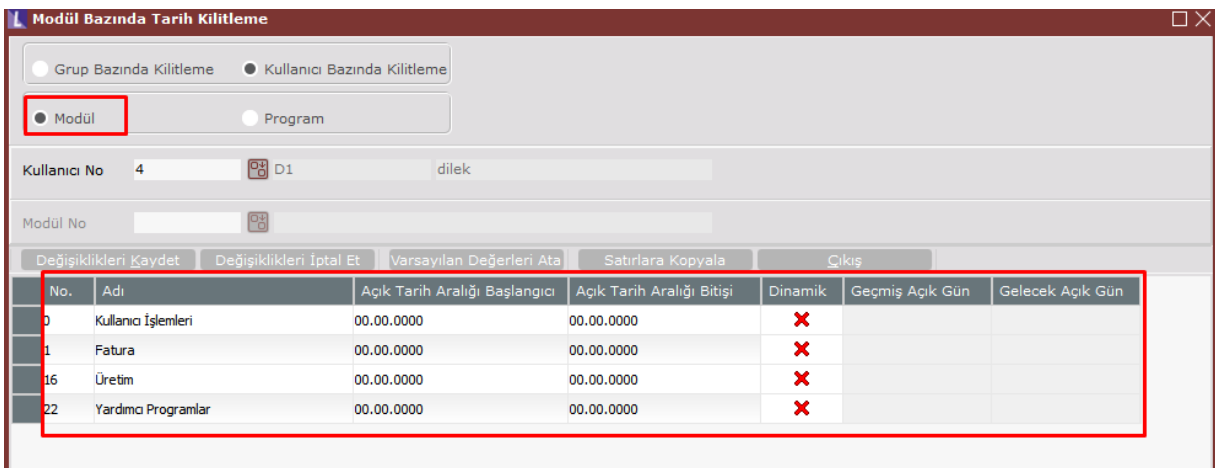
Modül Bazında Tarih Kilitleme

Grup Bazında Kilitleme
Kullanıcı Bazında Kilitleme

Modül
Program

Kullanıcı No 4 D1 dilek

Modül No

Değişiklikleri Kaydet | Değişiklikleri İptal Et | Varsayılan Değerleri Ata | Satırlara Kopyala | Çıkış

| No. | Adı | Açık Tarih Aralığı Başlangıcı | Açık Tarih Aralığı Bitişi | Dinamik | Geçmiş Açık Gün | Gelecek Açık Gün |
|---|---|---|---|---|---|---|
| 0 | Kullanıcı İşlemleri | 00.00.0000 | 00.00.0000 | ✖ | | |
| 1 | Fatura | 00.00.0000 | 00.00.0000 | ✖ | | |
| 16 | Üretim | 00.00.0000 | 00.00.0000 | ✖ | | |
| 22 | Yardımcı Programlar | 00.00.0000 | 00.00.0000 | ✖ | | |